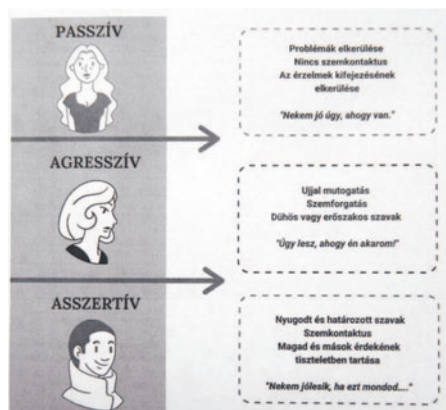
PASSZÍV

Problémák elkerülése
Nincs szemkontaktus
Az érzelmek kifejezésének elkerülése

"Nekem jó úgy, ahogy van."

AGRESSZÍV

Ujjal mutogatás
Szemforgatás
Dühös vagy erőszakos szavak

"Úgy lesz, ahogy én akarom!"

ASSZERTÍV

Nyugodt és határozott szavak
Szemkontaktus
Magad és mások érdekének tiszteletben tartása

"Nekem jólesik, ha ezt mondod...."